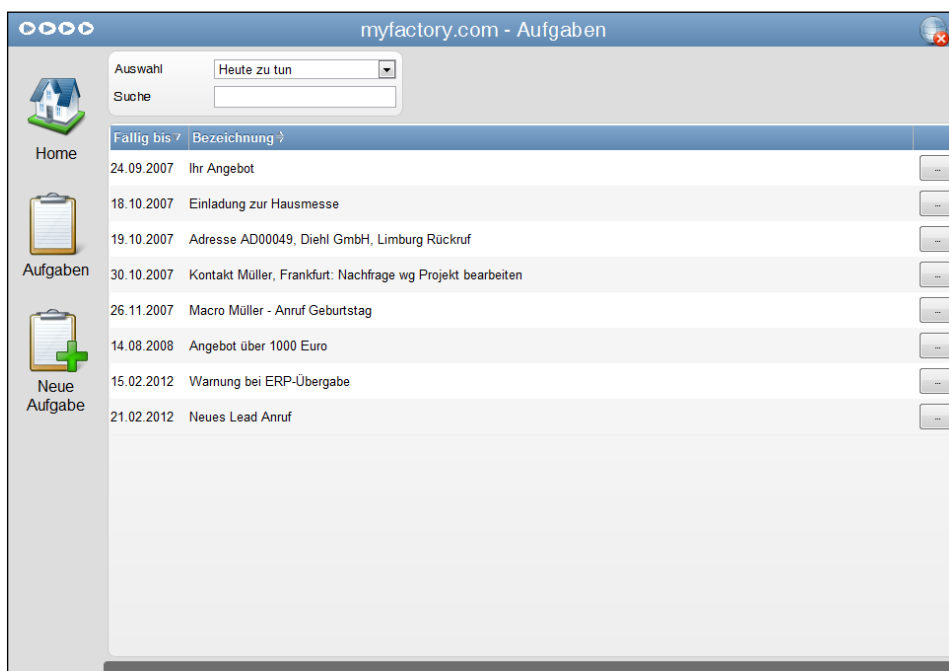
myfactory.com - Aufgaben

Home

Aufgaben

Neue Aufgabe

Auswahl Heute zu tun
Suche

| Fällig bis | Bezeichnung | |
|---|---|---|
| 24.09.2007 | Ihr Angebot | ... |
| 18.10.2007 | Einladung zur Hausmesse | ... |
| 19.10.2007 | Adresse AD00049, Diehl GmbH, Limburg Rückruf | ... |
| 30.10.2007 | Kontakt Müller, Frankfurt: Nachfrage wg Projekt bearbeiten | ... |
| 26.11.2007 | Macro Müller - Anruf Geburtstag | ... |
| 14.08.2008 | Angebot über 1000 Euro | ... |
| 15.02.2012 | Warnung bei ERP-Übergabe | ... |
| 21.02.2012 | Neues Lead Anruf | ... |